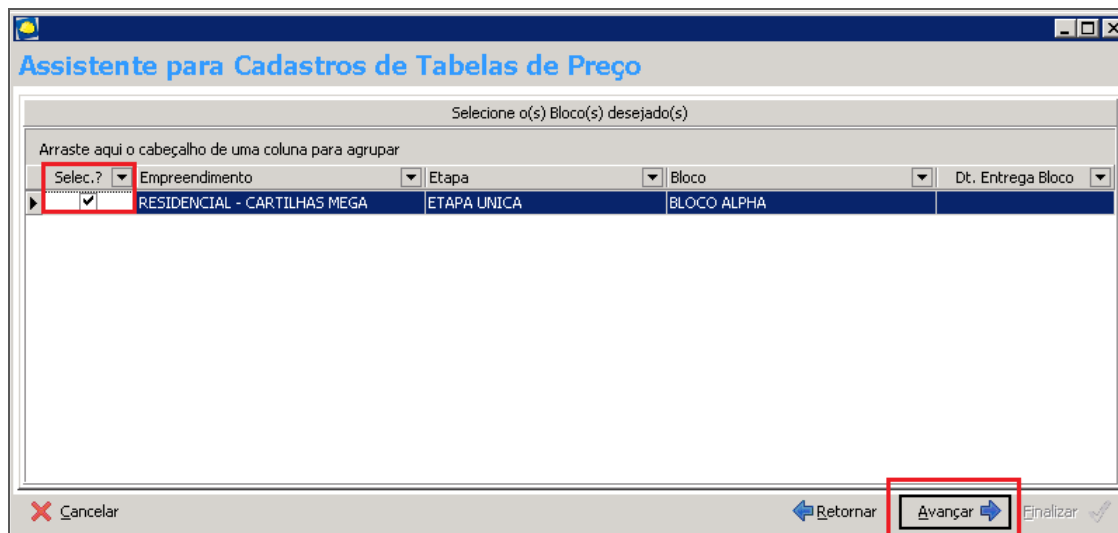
Assistente para Cadastros de Tabelas de Preço

Selecione o(s) Bloco(s) desejado(s)

Arraste aqui o cabeçalho de uma coluna para agrupar

| Selec.? | Empreendimento | Etapa | Bloco | Dt. Entrega Bloco |
|---|---|---|---|---|
| ✔ | RESIDENCIAL - CARTILHAS MEGA | ETAPA UNICA | BLOCO ALPHA | |

Cancelar

Retornar

Avançar

Finalizar